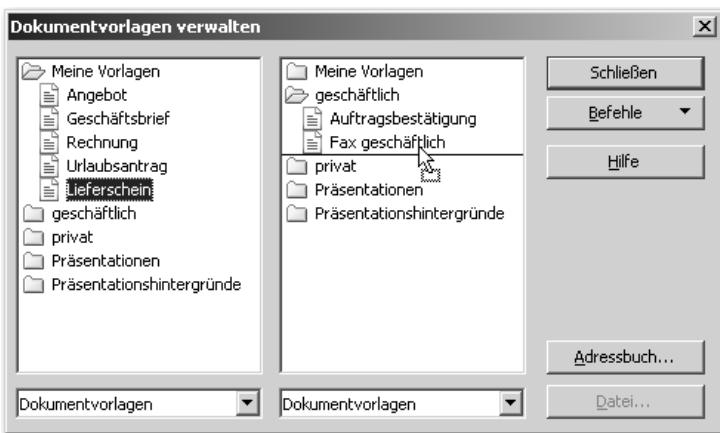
Dokumentvorlagen verwalten

Meine Vorlagen
Angebot
Geschäftsbrief
Rechnung
Urlaubsantrag
Lieferschein
geschäftlich
privat
Präsentationen
Präsentationshintergründe

Meine Vorlagen
geschäftlich
Auftragsbestätigung
Fax geschäftlich
privat
Präsentationen
Präsentationshintergründe

Schließen
Befehle
Hilfe
Adressbuch...
Datei...

Dokumentvorlagen
Dokumentvorlagen